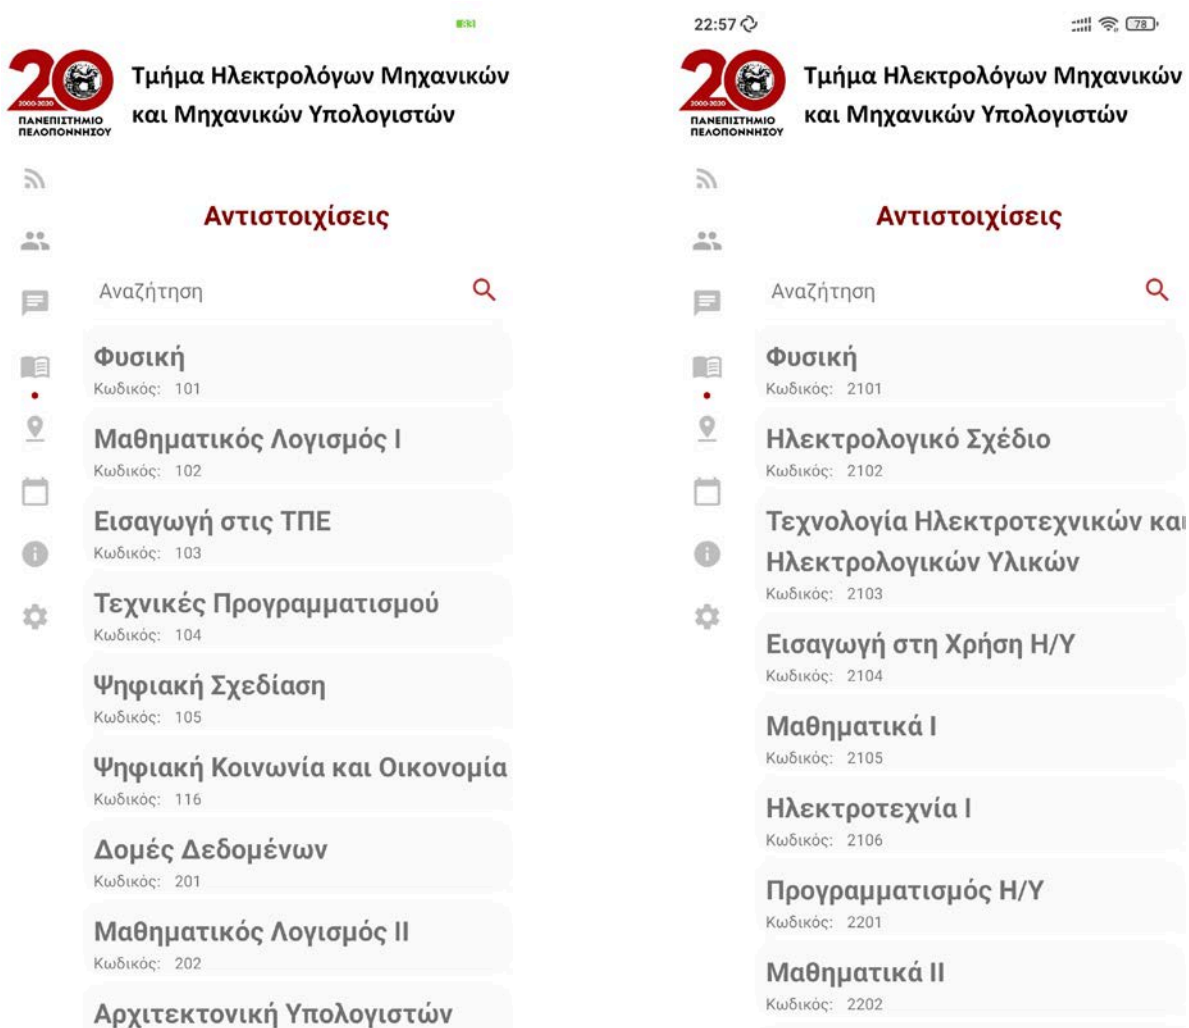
20
2000-2020
ΠΑΝΕΠΙΣΤΗΜΙΟ ΠΕΛΟΠΟΝΝΗΣΟΥ
Τμήμα Ηλεκτρολόγων Μηχανικών και Μηχανικών Υπολογιστών

Αντιστοιχίσεις

Αναζήτηση

Φυσική
Κωδικός: 101

Μαθηματικός Λογισμός Ι
Κωδικός: 102

Εισαγωγή στις ΤΠΕ
Κωδικός: 103

Τεχνικές Προγραμματισμού
Κωδικός: 104

Ψηφιακή Σχεδίαση
Κωδικός: 105

Ψηφιακή Κοινωνία και Οικονομία
Κωδικός: 116

Δομές Δεδομένων
Κωδικός: 201

Μαθηματικός Λογισμός ΙΙ
Κωδικός: 202

Αρχιτεκτονική Υπολογιστών

22:57

20
2000-2020
ΠΑΝΕΠΙΣΤΗΜΙΟ ΠΕΛΟΠΟΝΝΗΣΟΥ
Τμήμα Ηλεκτρολόγων Μηχανικών και Μηχανικών Υπολογιστών

Αντιστοιχίσεις

Αναζήτηση

Φυσική
Κωδικός: 2101

Ηλεκτρολογικό Σχέδιο
Κωδικός: 2102

Τεχνολογία Ηλεκτροτεχνικών και Ηλεκτρολογικών Υλικών
Κωδικός: 2103

Εισαγωγή στη Χρήση Η/Υ
Κωδικός: 2104

Μαθηματικά Ι
Κωδικός: 2105

Ηλεκτροτεχνία Ι
Κωδικός: 2106

Προγραμματισμός Η/Υ
Κωδικός: 2201

Μαθηματικά ΙΙ
Κωδικός: 2202